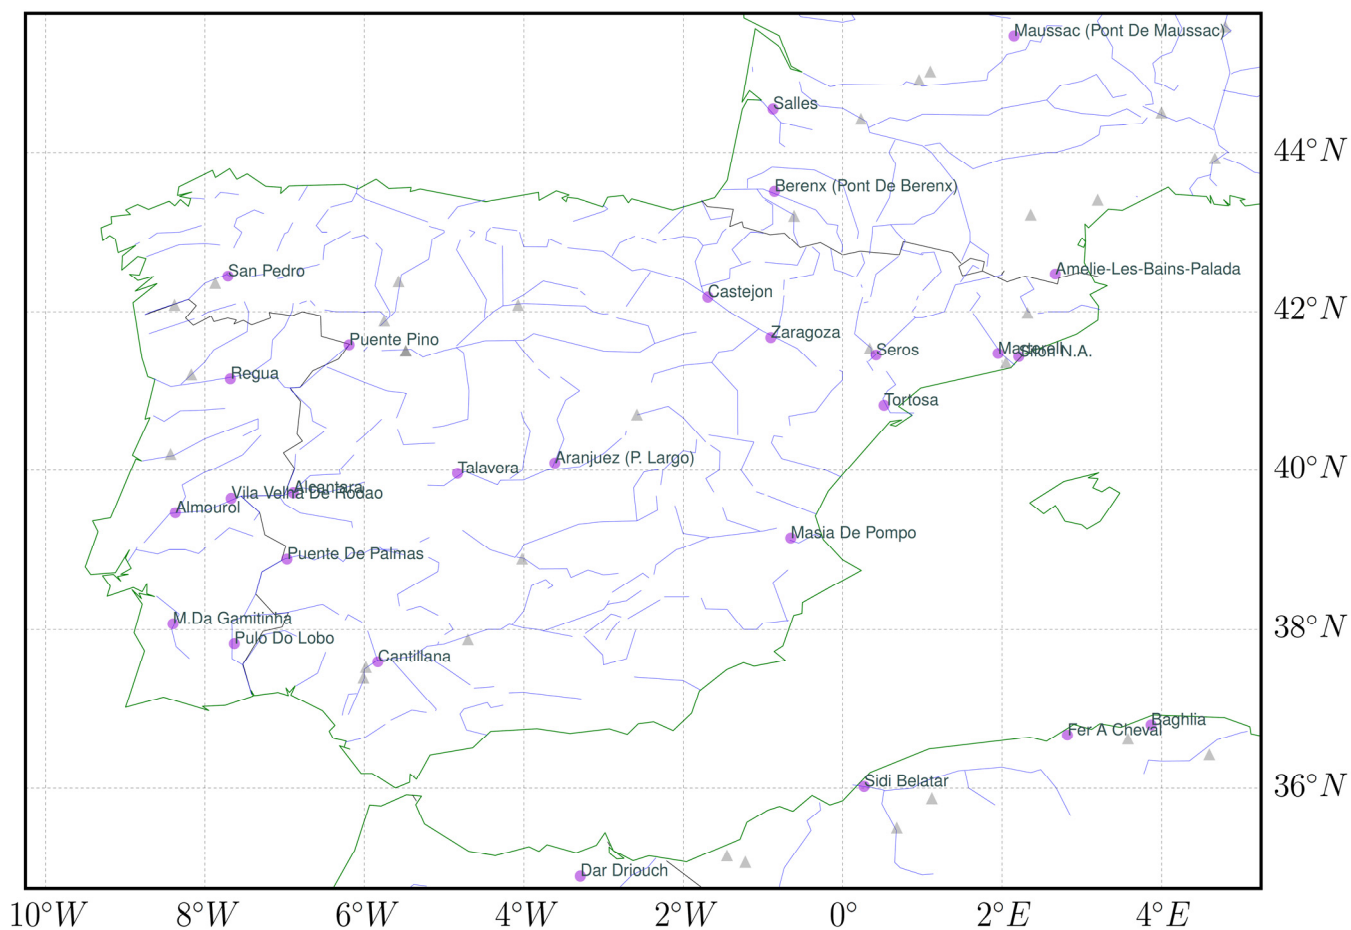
Maussac (Pont De Maussac)
Salles
44°N
Berenx (Pont De Berenx)
San Pedro
Castejon
Amelie-Les-Bains-Palada
42°N
Puente Pino
Zaragoza
Seros
Martorell
Girona N.A.
Regua
Tortosa
Talavera
Aranjuez (P. Largo)
40°N
Alcantara
Vila Velha De Rodao
Almourol
Masia De Pompo
Puente De Palmas
M.Da Gamitinha
38°N
Pulo Do Lobo
Cantillana
Baghlia
Fer A Cheval
Sidi Belatar
36°N
Dar Driouch
10°W
8°W
6°W
4°W
2°W
0°
2°E
4°E